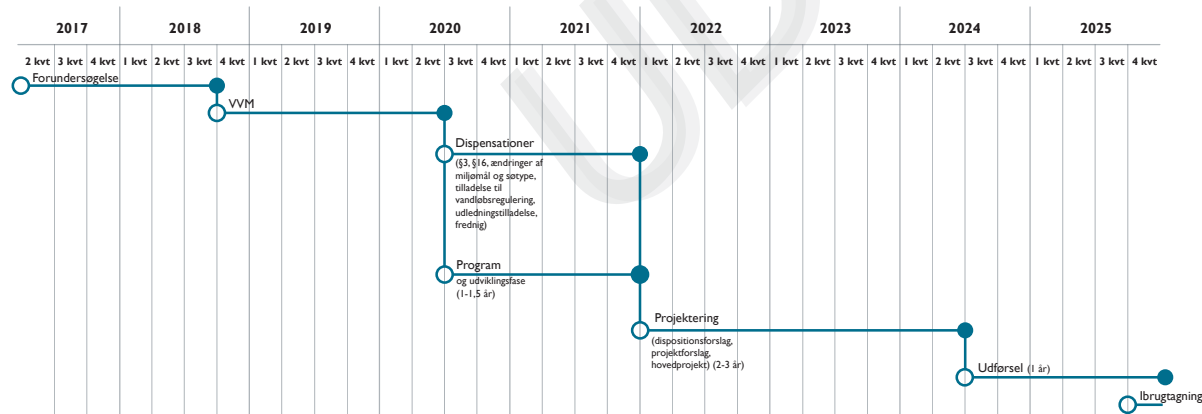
| 2017 | 2018 | 2019 | 2020 | 2021 | 2022 | 2023 | 2024 | 2025 |
|---|---|---|---|---|---|---|---|---|

2 kvt 3 kvt 4 kvt 1 kvt 2 kvt 3 kvt 4 kvt 1 kvt 2 kvt 3 kvt 4 kvt 1 kvt 2 kvt 3 kvt 4 kvt 1 kvt 2 kvt 3 kvt 4 kvt 1 kvt 2 kvt 3 kvt 4 kvt 1 kvt 2 kvt 3 kvt 4 kvt 1 kvt 2 kvt 3 kvt 4 kvt 1 kvt 2 kvt 3 kvt 4 kvt

Forundersøgelse

VVM

Dispensationer
(§3, §16, ændringer af miljømål og søtype, tilladelse til vandløbsregulering, udledningstilladelse, fredning)

Program
og udviklingsfase
(1-1,5 år)

Projektering
(dispositionsforslag, projektforslag, hovedprojekt) (2-3 år)

Udførsel (1 år)

Ibrugtagning